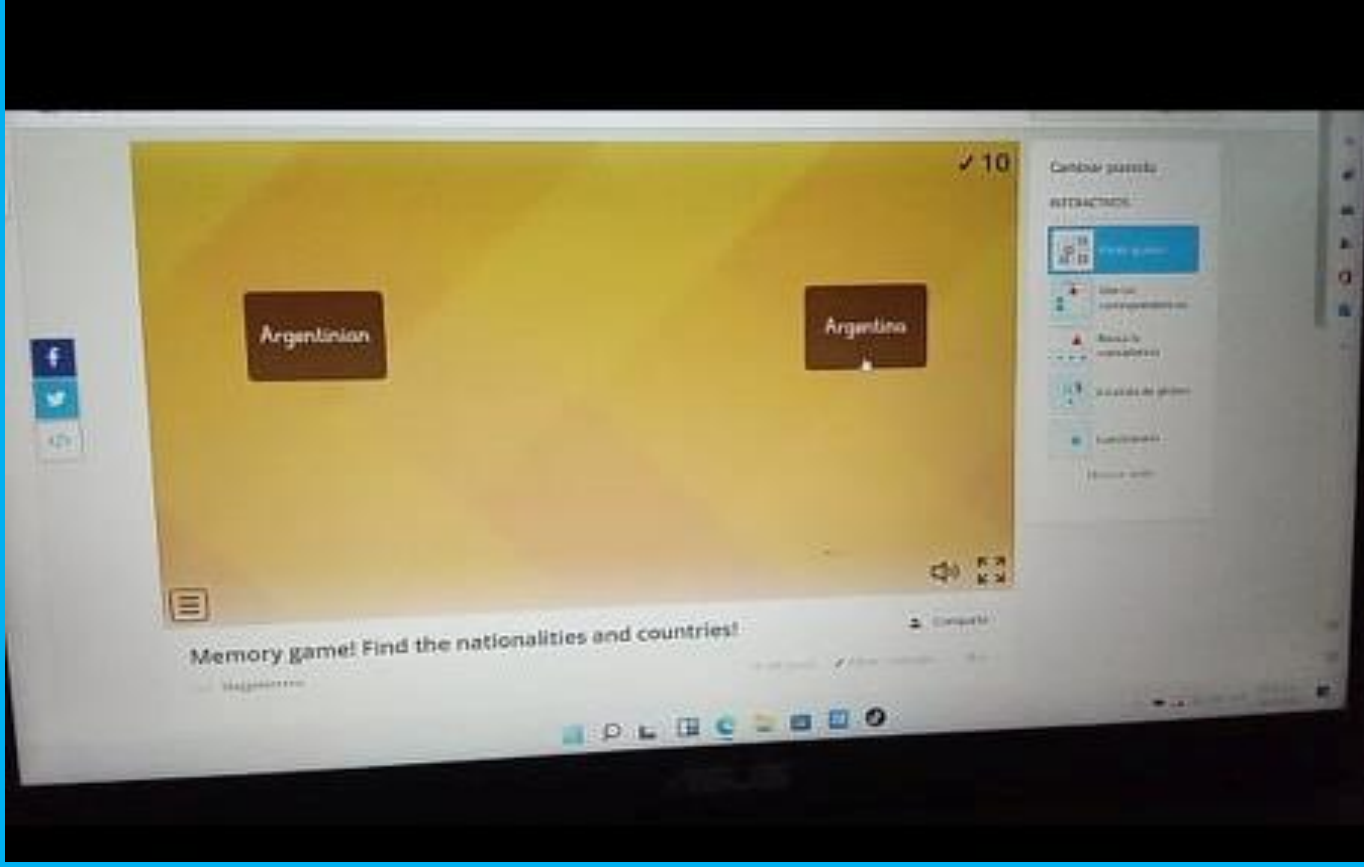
✓ 10

Argentinian

Argentina

Cambiar plantilla

INTERACTIVOS

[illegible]

Une las correspondencias

Busca la coincidencia

Ruleta de ganar

Cuestionario

Mostrar más

Compartir

Memory game! Find the nationalities and countries!

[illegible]

ASUS